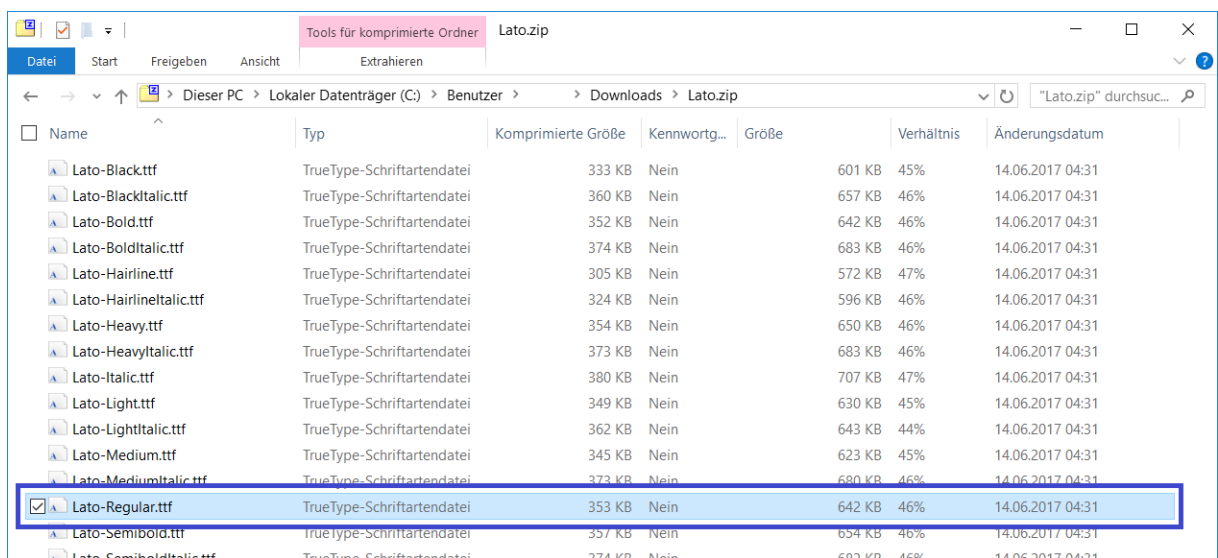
Tools für komprimierte Ordner | Lato.zip

Datei | Start | Freigeben | Ansicht | Extrahieren

Dieser PC > Lokaler Datenträger (C:) > Benutzer > > Downloads > Lato.zip

"Lato.zip" durchsuc...

| Name | Typ | Komprimierte Größe | Kennwortg... | Größe | Verhältnis | Änderungsdatum |
|---|---|---|---|---|---|---|
| Lato-Black.ttf | TrueType-Schriftartendatei | 333 KB | Nein | 601 KB | 45% | 14.06.2017 04:31 |
| Lato-BlackItalic.ttf | TrueType-Schriftartendatei | 360 KB | Nein | 657 KB | 46% | 14.06.2017 04:31 |
| Lato-Bold.ttf | TrueType-Schriftartendatei | 352 KB | Nein | 642 KB | 46% | 14.06.2017 04:31 |
| Lato-BoldItalic.ttf | TrueType-Schriftartendatei | 374 KB | Nein | 683 KB | 46% | 14.06.2017 04:31 |
| Lato-Hairline.ttf | TrueType-Schriftartendatei | 305 KB | Nein | 572 KB | 47% | 14.06.2017 04:31 |
| Lato-HairlineItalic.ttf | TrueType-Schriftartendatei | 324 KB | Nein | 596 KB | 46% | 14.06.2017 04:31 |
| Lato-Heavy.ttf | TrueType-Schriftartendatei | 354 KB | Nein | 650 KB | 46% | 14.06.2017 04:31 |
| Lato-HeavyItalic.ttf | TrueType-Schriftartendatei | 373 KB | Nein | 683 KB | 46% | 14.06.2017 04:31 |
| Lato-Italic.ttf | TrueType-Schriftartendatei | 380 KB | Nein | 707 KB | 47% | 14.06.2017 04:31 |
| Lato-Light.ttf | TrueType-Schriftartendatei | 349 KB | Nein | 630 KB | 45% | 14.06.2017 04:31 |
| Lato-LightItalic.ttf | TrueType-Schriftartendatei | 362 KB | Nein | 643 KB | 44% | 14.06.2017 04:31 |
| Lato-Medium.ttf | TrueType-Schriftartendatei | 345 KB | Nein | 623 KB | 45% | 14.06.2017 04:31 |
| Lato-MediumItalic.ttf | TrueType-Schriftartendatei | 373 KB | Nein | 680 KB | 46% | 14.06.2017 04:31 |
| Lato-Regular.ttf | TrueType-Schriftartendatei | 353 KB | Nein | 642 KB | 46% | 14.06.2017 04:31 |
| Lato-Semibold.ttf | TrueType-Schriftartendatei | 357 KB | Nein | 654 KB | 46% | 14.06.2017 04:31 |
| Lato-SemiboldItalic.ttf | TrueType-Schriftartendatei | 374 KB | Nein | 683 KB | 46% | 14.06.2017 04:31 |